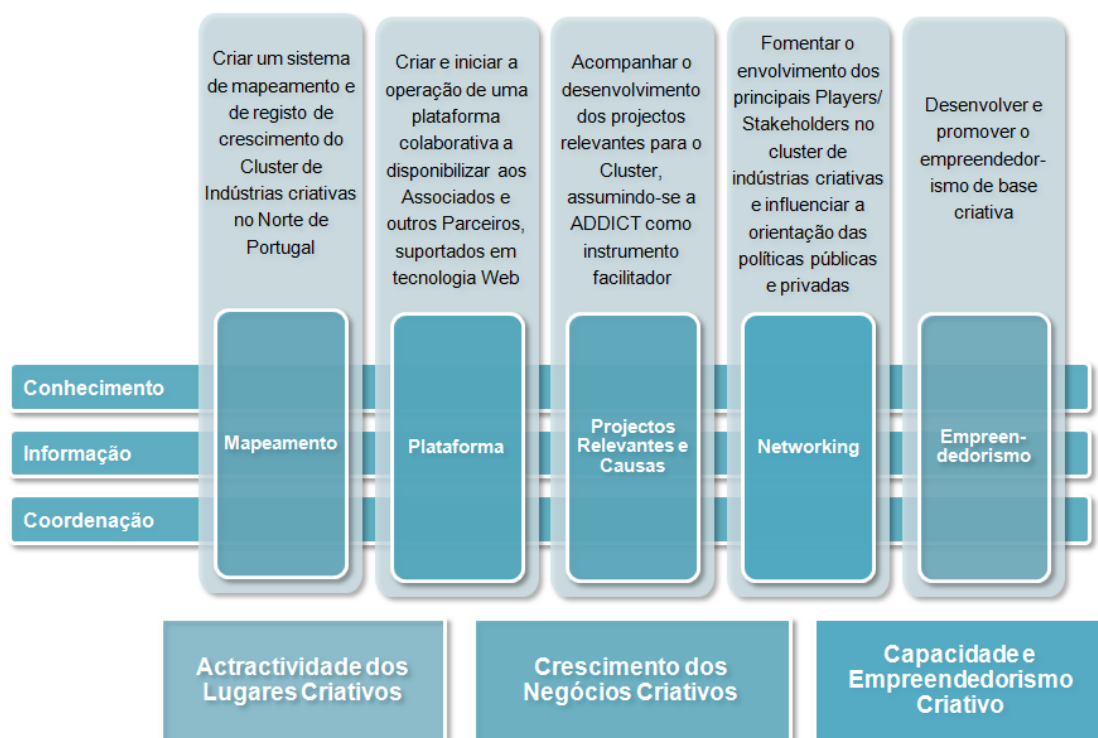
Criar um sistema de mapeamento e de registo de crescimento do Cluster de Indústrias criativas no Norte de Portugal

Criar e iniciar a operação de uma plataforma colaborativa a disponibilizar aos Associados e outros Parceiros, suportados em tecnologia Web

Acompanhar o desenvolvimento dos projectos relevantes para o Cluster, assumindo-se a ADDICT como instrumento facilitador

Fomentar o envolvimento dos principais Players/ Stakeholders no cluster de indústrias criativas e influenciar a orientação das políticas públicas e privadas

Desenvolver e promover o empreendedorismo de base criativa

Conhecimento

Informação

Coordenação

Mapeamento

Plataforma

Projectos Relevantes e Causas

Networking

Empreendedorismo

Actractividade dos Lugares Criativos

Crescimento dos Negócios Criativos

Capacidade e Empreendedorismo Criativo